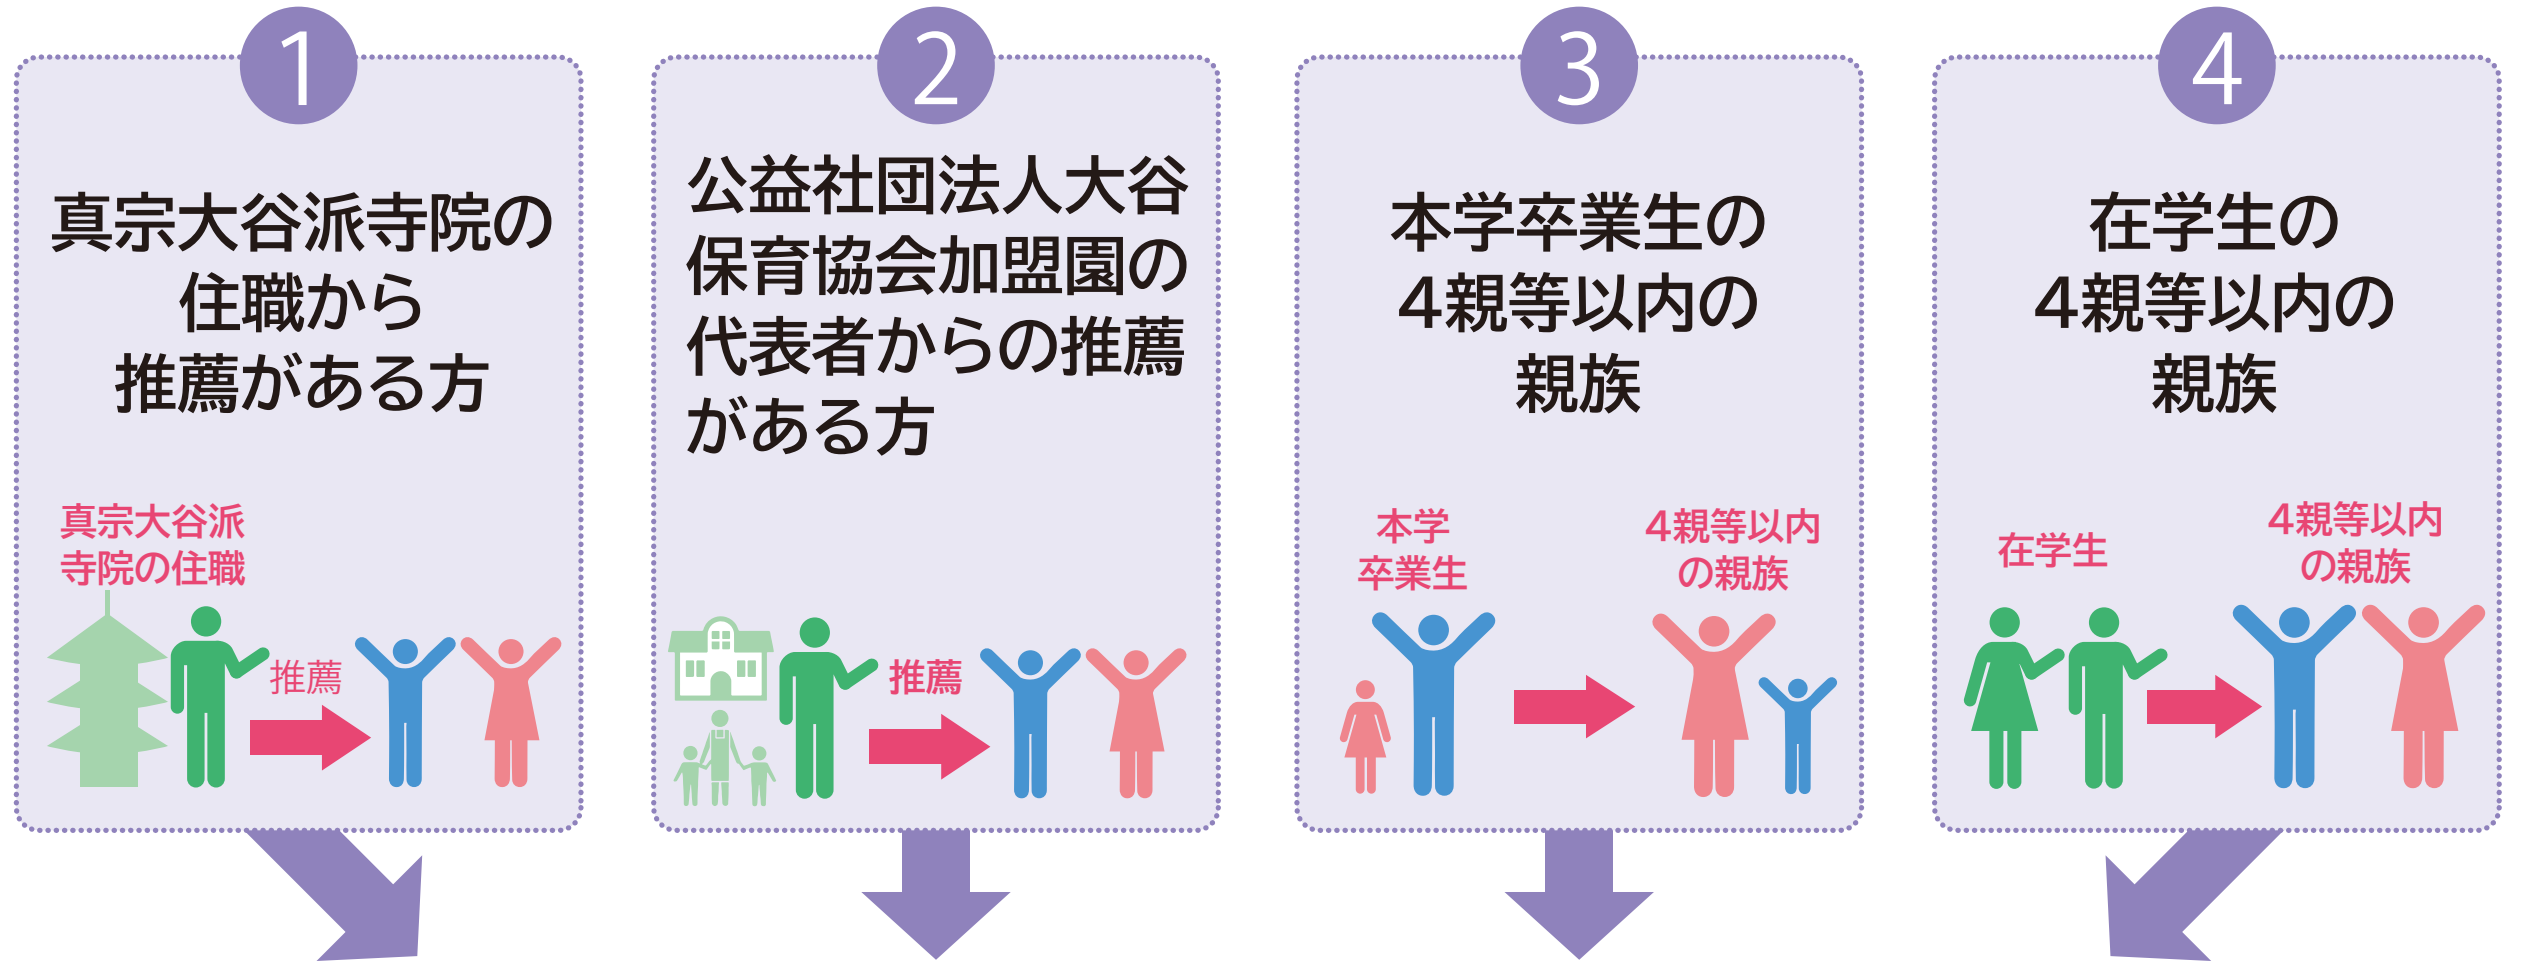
1

真宗大谷派寺院の住職から推薦がある方

真宗大谷派寺院の住職

推薦

2

公益社団法人大谷保育協会加盟園の代表者からの推薦がある方

推薦

3

本学卒業生の4親等以内の親族

本学卒業生

4親等以内の親族

4

在学生の4親等以内の親族

在学生

4親等以内の親族